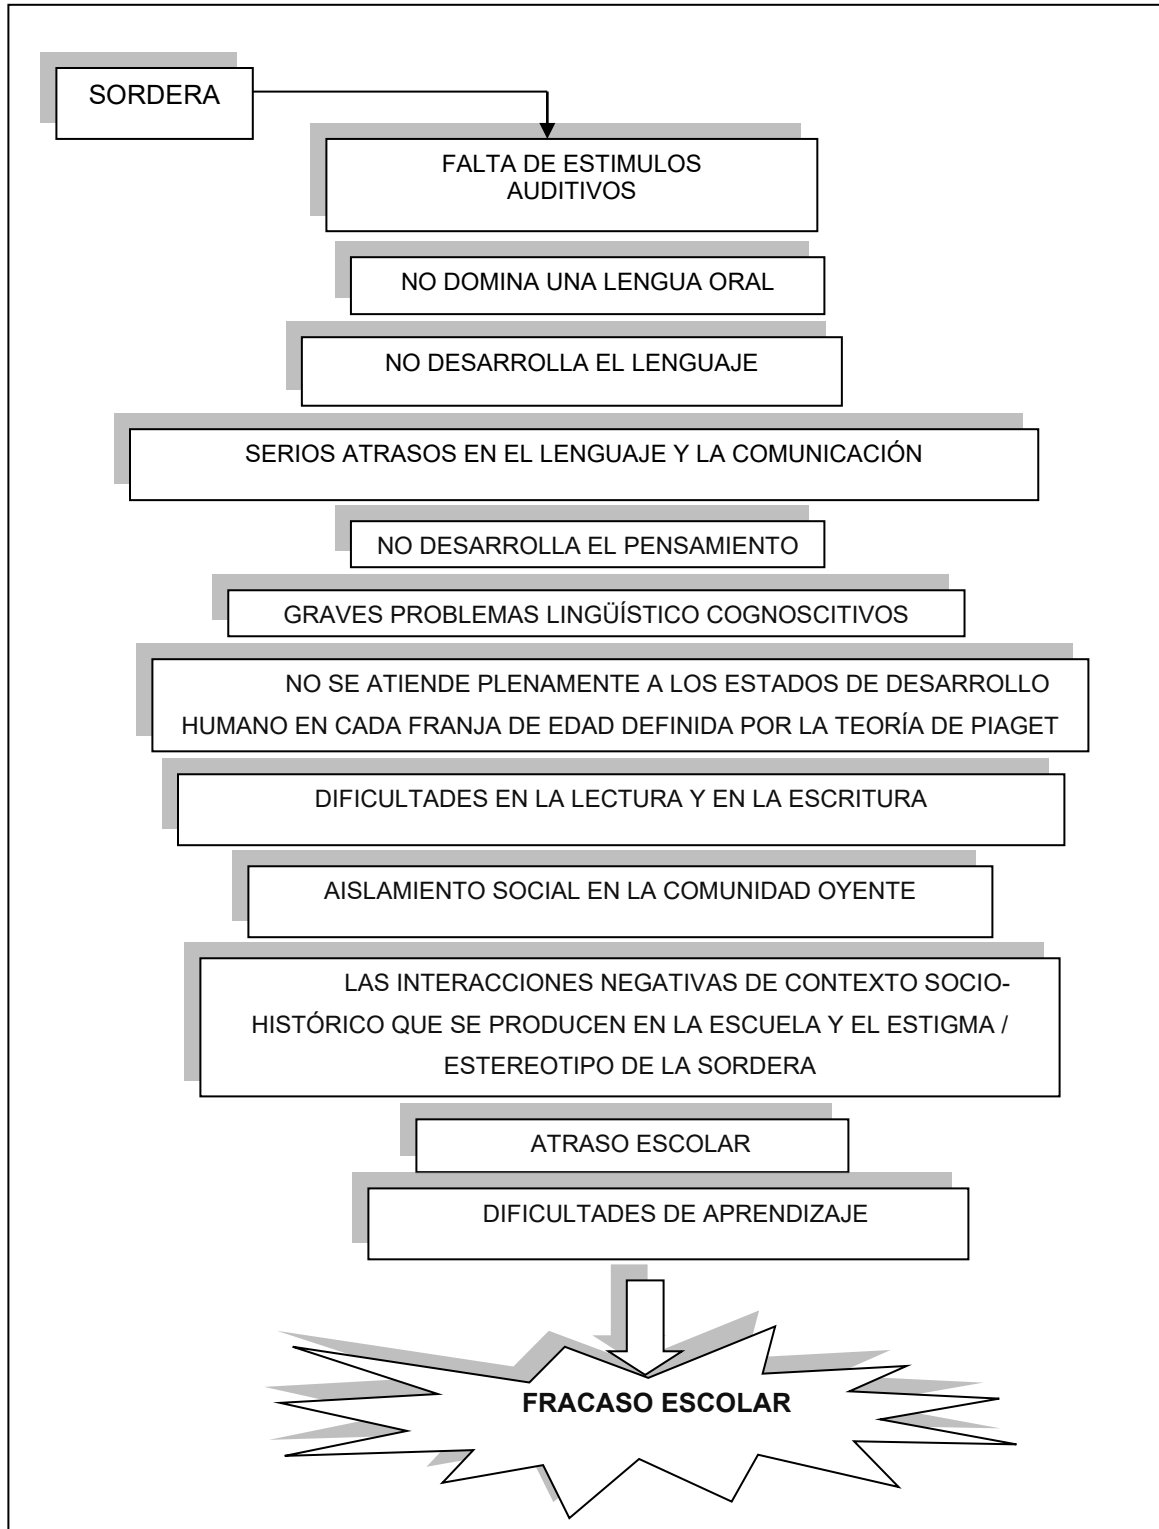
SORDERA

FALTA DE ESTIMULOS AUDITIVOS

NO DOMINA UNA LENGUA ORAL

NO DESARROLLA EL LENGUAJE

SERIOS ATRASOS EN EL LENGUAJE Y LA COMUNICACIÓN

NO DESARROLLA EL PENSAMIENTO

GRAVES PROBLEMAS LINGÜÍSTICO COGNOSCITIVOS

NO SE ATIENDE PLENAMENTE A LOS ESTADOS DE DESARROLLO HUMANO EN CADA FRANJA DE EDAD DEFINIDA POR LA TEORÍA DE PIAGET

DIFICULTADES EN LA LECTURA Y EN LA ESCRITURA

AISLAMIENTO SOCIAL EN LA COMUNIDAD OYENTE

LAS INTERACCIONES NEGATIVAS DE CONTEXTO SOCIO-HISTÓRICO QUE SE PRODUCEN EN LA ESCUELA Y EL ESTIGMA / ESTEREOTIPO DE LA SORDERA

ATRASO ESCOLAR

DIFICULTADES DE APRENDIZAJE

FRACASO ESCOLAR